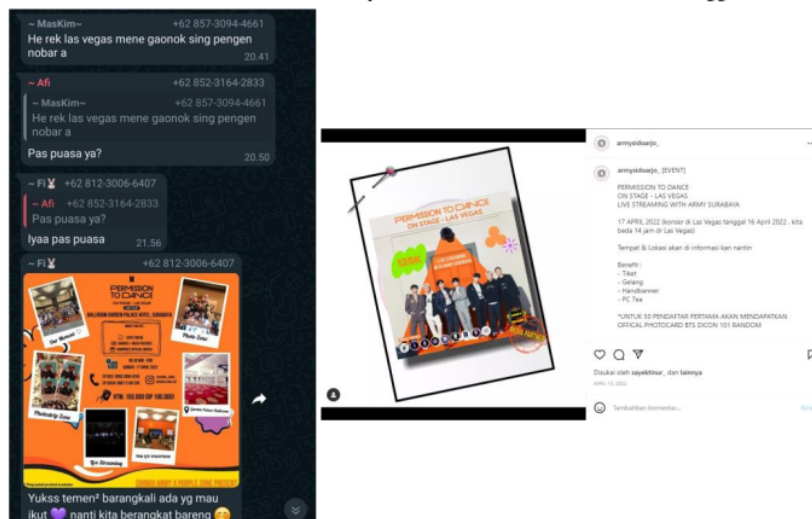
~ MasKim~ +62 857-3094-4661
He rek las vegas mene gaonok sing pengen nobar a
20.41

~ Afi +62 852-3164-2833
~ MasKim~ +62 857-3094-4661
He rek las vegas mene gaonok sing pengen nobar a
Pas puasa ya?
20.50

~ Fi +62 812-3006-6407
~ Afi +62 852-3164-2833
Pas puasa ya?
Iyaa pas puasa
21.56

~ Fi +62 812-3006-6407
PERMISSION TO DANCE
BALLROOM GARDEN PALACE HOTEL, SURABAYA
Photo Zone
Photobooth Zone
Live Streaming
HTM: 150.000-RP 100.000
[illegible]

Yukss temen² barangkali ada yg mau ikut 💜 nanti kita berangkat bareng 😊

armysidoarjo_
armysidoarjo_ [EVENT]

PERMISSION TO DANCE
ON STAGE - LAS VEGAS
LIVE STREAMING WITH ARMY SURABAYA

17 APRIL 2022 (konser di Las Vegas tanggal 16 April 2022 , kita beda 14 jam dr Las Vegas)

Tempat & Lokasi akan di informasi kan nantin

Benefit :
- Tiket
- Gelang
- Handbanner
- PC Tea

*UNTUK 50 PENDAFTAR PERTAMA AKAN MENDAPATKAN OFFICAL PHOTOCARD BTS DICON 101 RANDOM

Disukai oleh sayektinur_ dan lainnya
APRIL 10, 2022
Tambahkan komentar...
Kirim

PERMISSION TO DANCE
ON STAGE - LAS VEGAS